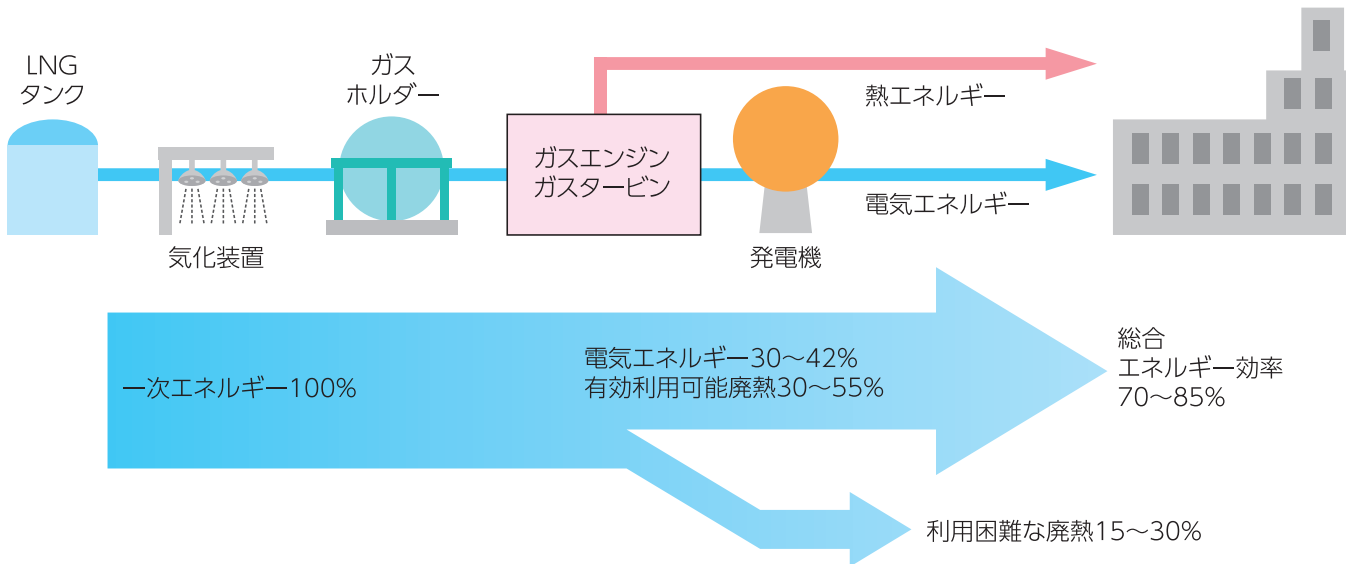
LNG
タンク

気化装置

ガス
ホルダー

ガスエンジン
ガスタービン

熱エネルギー

電気エネルギー

発電機

一次エネルギー100%

電気エネルギー30～42%
有効利用可能廃熱30～55%

総合
エネルギー効率
70～85%

利用困難な廃熱15～30%